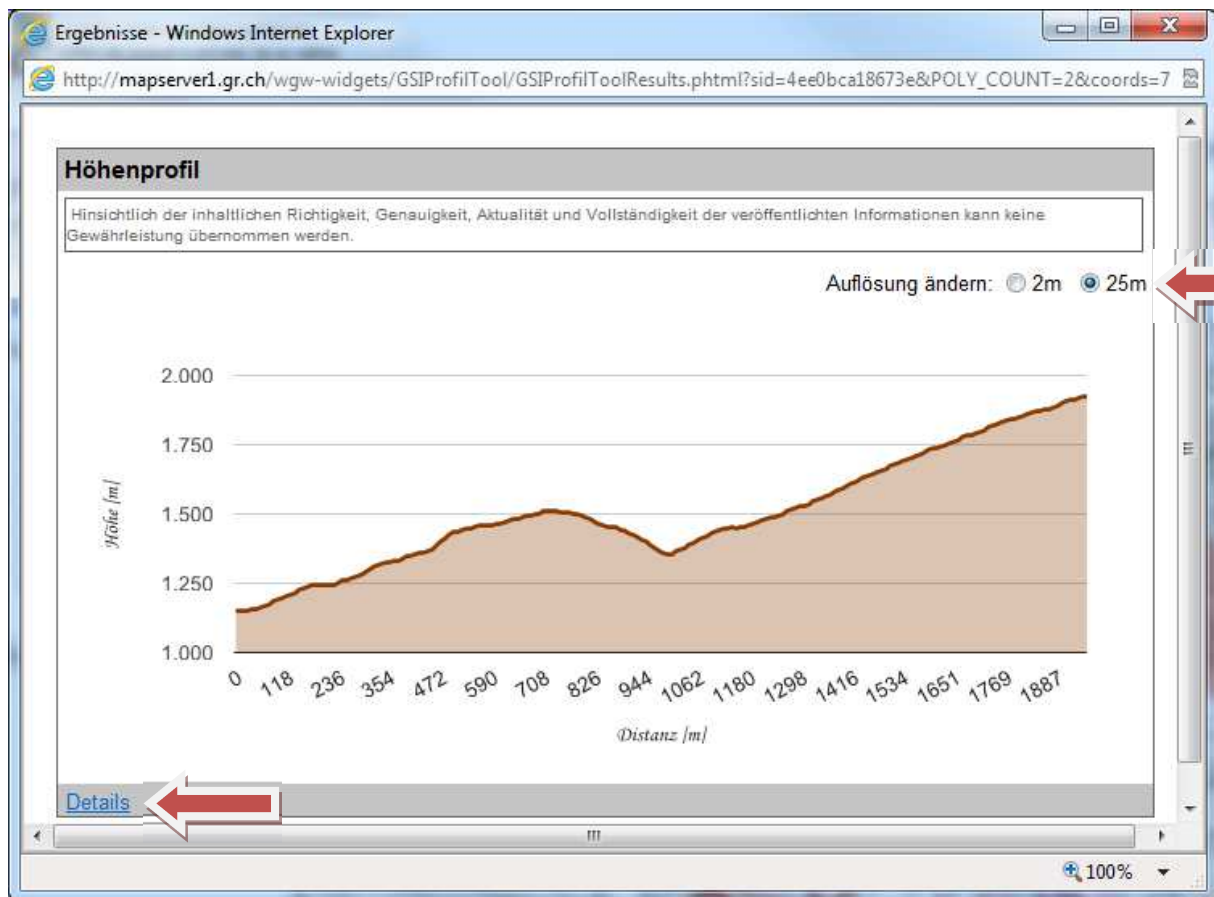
Ergebnisse - Windows Internet Explorer

http://mapserver1.gr.ch/wgw-widgets/GSIProfilTool/GSIProfilToolResults.phtml?sid=4ee0bca18673e&POLY_COUNT=2&coords=7

Höhenprofil

Hinsichtlich der inhaltlichen Richtigkeit, Genauigkeit, Aktualität und Vollständigkeit der veröffentlichten Informationen kann keine Gewährleistung übernommen werden.

Auflösung ändern: 2m 25m

2.000
1.750
1.500
1.250
1.000

Höhe [m]

0 118 236 354 472 590 708 826 944 1062 1180 1298 1416 1534 1651 1769 1887

Distanz [m]

Details

100%